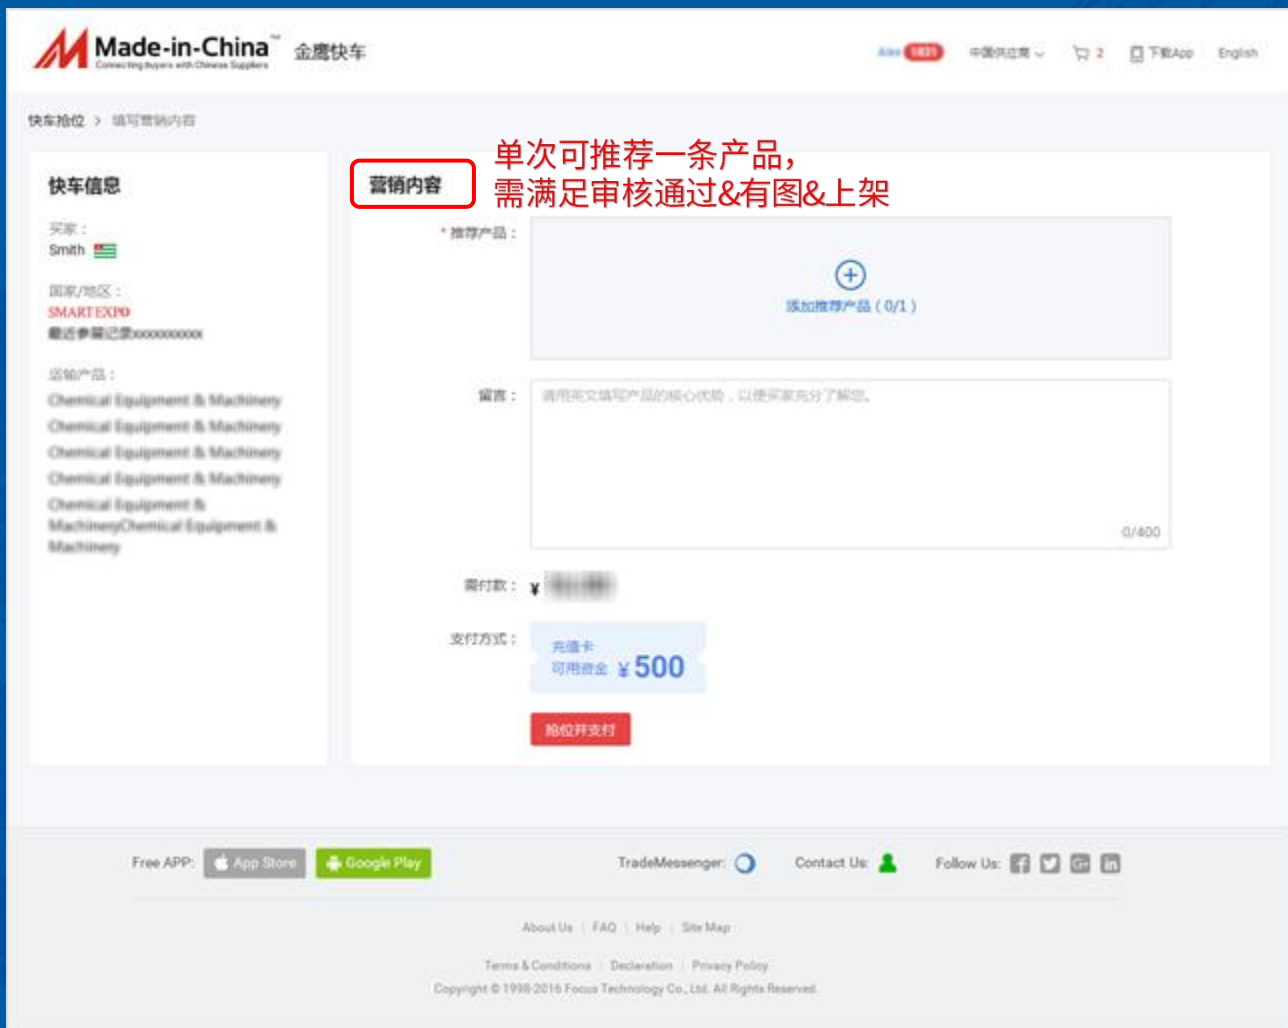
Made-in-China™ Connecting Buyers with Chinese Suppliers 金鹰快车

Alex 1831 中国供应商 2 下载App English

快车抢位 > 填写营销内容

快车信息

买家：
Smith

国家/地区：
SMART EXPO
最近参展记录xxxxxxxxxx

运输产品：
Chemical Equipment & Machinery
Chemical Equipment & Machinery
Chemical Equipment & Machinery
Chemical Equipment & Machinery
Chemical Equipment & MachineryChemical Equipment & Machinery

营销内容

单次可推荐一条产品，
需满足审核通过&有图&上架

* 推荐产品：
添加推荐产品（0/1）

留言：
请用英文填写产品的核心优势，以便买家充分了解您。
0/400

需付款：¥ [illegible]

支付方式：
充值卡
可用资金 ¥500

抢位并支付

Free APP: App Store Google Play TradeMessenger: Contact Us: Follow Us:

About Us | FAQ | Help | Site Map

Terms & Conditions | Declaration | Privacy Policy
Copyright © 1998-2016 Focus Technology Co., Ltd. All Rights Reserved.